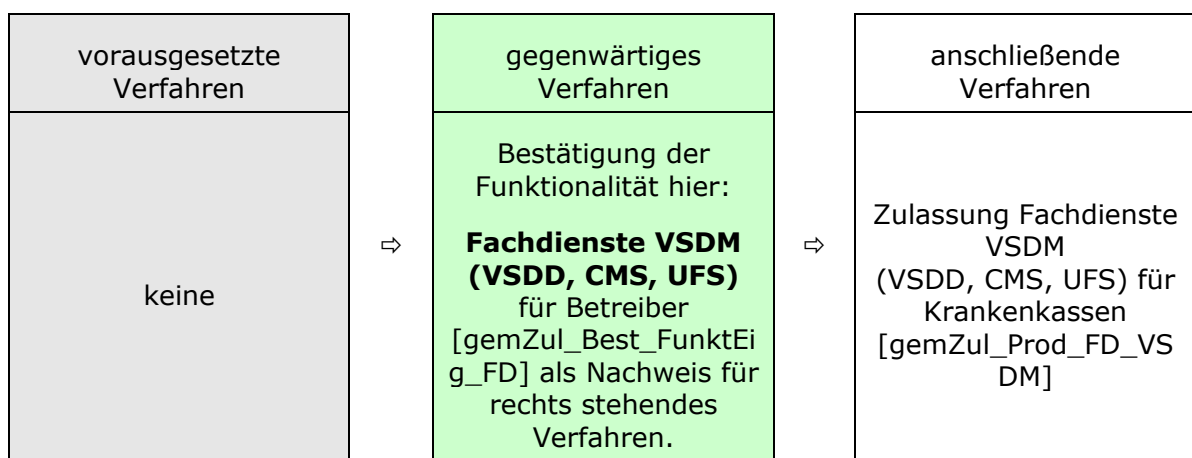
| vorausgesetzte Verfahren | | gegenwärtiges Verfahren | | anschließende Verfahren |
|---|---|---|---|---|
| keine | ⇨ | Bestätigung der Funktionalität hier: **Fachdienste VSDM (VSDD, CMS, UFS)** für Betreiber [gemZul_Best_FunktEig_FD] als Nachweis für rechts stehendes Verfahren. | ⇨ | Zulassung Fachdienste VSDM (VSDD, CMS, UFS) für Krankenkassen [gemZul_Prod_FD_VSDM] |